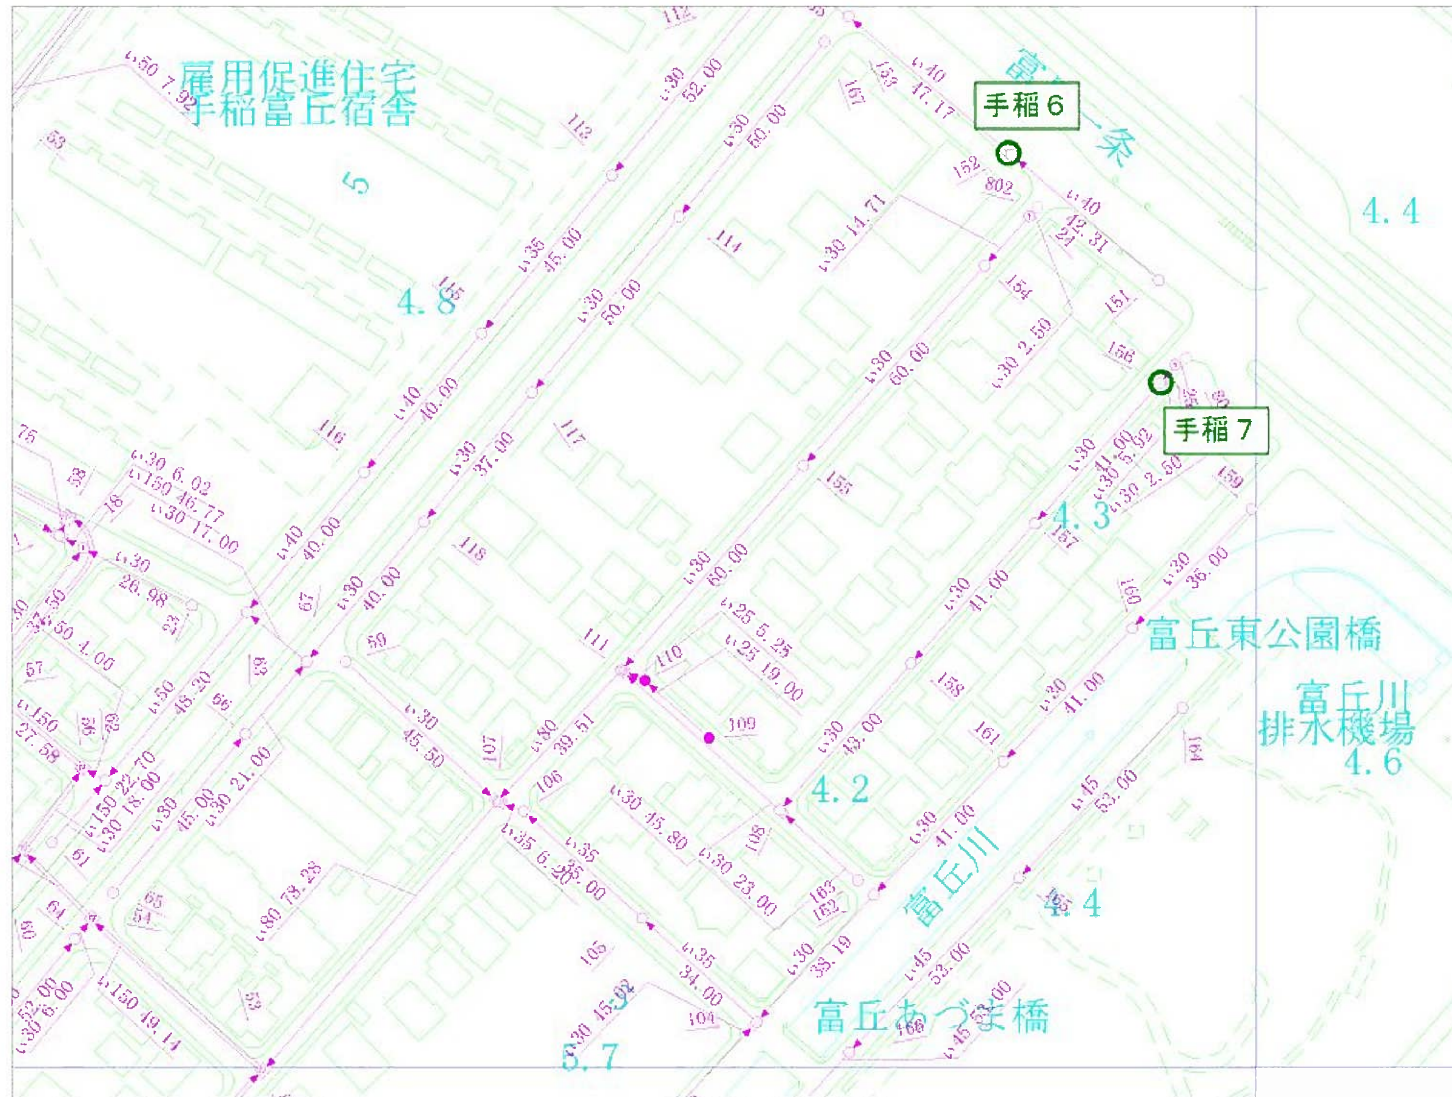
雇用促進住宅
手稲富丘宿舎

5

4.8

手稲6

富丘一条

4.4

手稲7

4.3

富丘東公園橋

富丘川
排水機場
4.6

4.2

富丘川

4.4

富丘あづま橋

5.7

い50 7.92
い30 52.00
い30 50.00
い40 47.17
い40 42.31
い30 14.71
い35 45.00
い30 50.00
い30 60.00
い30 2.50
い40 40.00
い30 37.00
い30 41.00
い30 5.92
い30 2.50
い30 6.02
い150 46.77
い30 17.00
い40 40.00
い30 40.00
い30 60.00
い25 5.25
い25 19.00
い30 41.00
い30 36.00
い30 20.98
い50 4.00
い50 48.20
い30 45.50
い80 39.51
い30 43.00
い30 41.00
い150 27.58
い150 22.70
い30 18.00
い30 45.00
い30 21.00
い30 45.80
い30 23.00
い30 41.00
い45 52.00
い35 6.20
い35 25.00
い80 78.28
い35 34.00
い30 33.19
い45 52.00
い45 52.00
い150 49.14
い30 6.00
い30 45.92
112
113
167
133
152
802
114
154
151
156
155
159
157
160
116
117
118
111
110
109
108
107
106
105
104
163
162
161
158
164
166
115
63
67
59
66
61
65
64
53
54
60
57
58
75
18
23